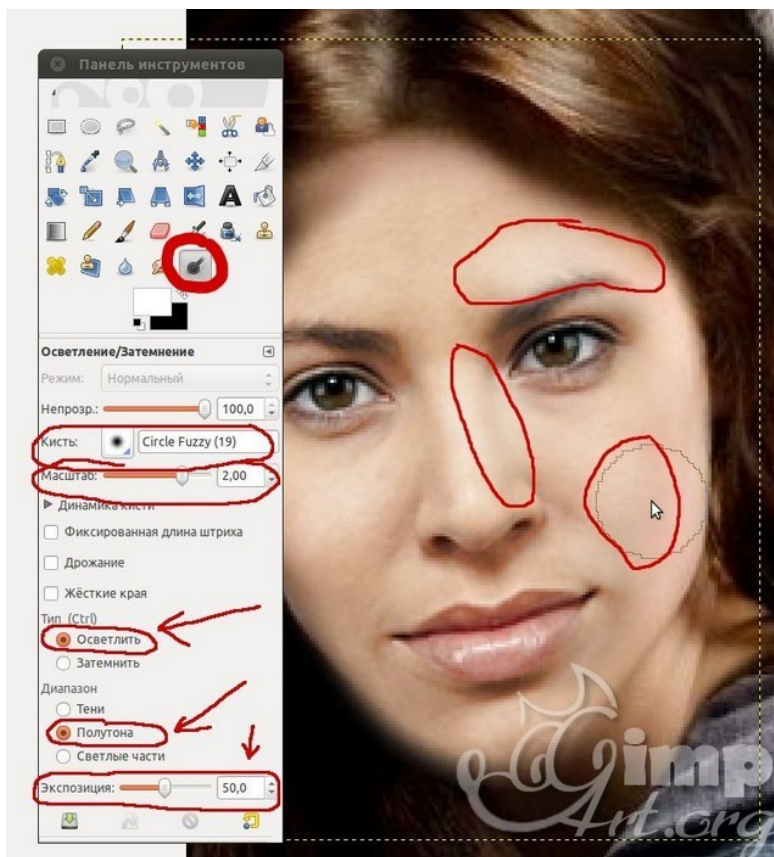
Панель инструментов

Осветление/Затемнение

Режим: Нормальный

Непрозр.: 100,0

Кисть: Circle Fuzzy (19)

Масштаб: 2,00

Динамика кисти

Фиксированная длина штриха

Дрожание

Жёсткие края

Тип (Ctrl)

Осветлить

Затемнить

Диапазон

Тени

Полутона

Светлые части

Экспозиция: 50,0

GimpArt.org